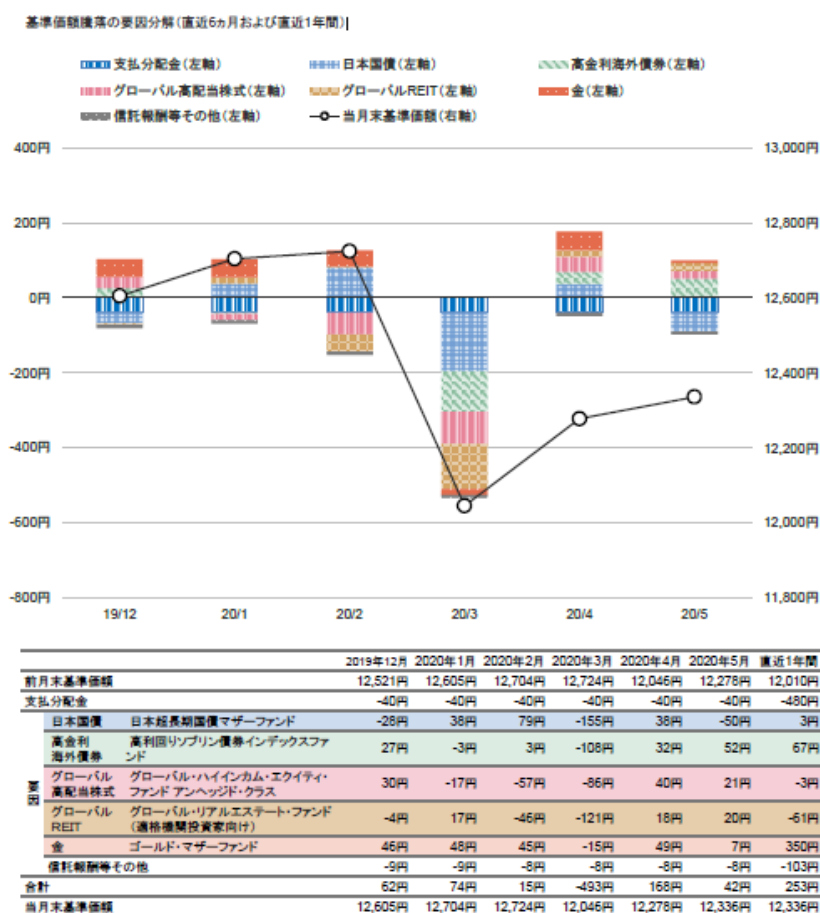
基準価額騰落の要因分解（直近6ヵ月および直近1年間）

支払分配金（左軸）
日本国債（左軸）
高金利海外債券（左軸）
グローバル高配当株式（左軸）
グローバルREIT（左軸）
金（左軸）
信託報酬等その他（左軸）
当月末基準価額（右軸）

400円
200円
0円
-200円
-400円
-600円
-800円

13,000円
12,800円
12,600円
12,400円
12,200円
12,000円
11,800円

19/12
20/1
20/2
20/3
20/4
20/5

| | | 2019年12月 | 2020年1月 | 2020年2月 | 2020年3月 | 2020年4月 | 2020年5月 | 直近1年間 |
|---|---|---|---|---|---|---|---|---|
| 前月末基準価額 | | 12,521円 | 12,605円 | 12,704円 | 12,724円 | 12,046円 | 12,278円 | 12,010円 |
| 支払分配金 | | -40円 | -40円 | -40円 | -40円 | -40円 | -40円 | -480円 |
| 要因 日本国債 | 日本超長期国債マザーファンド | -28円 | 38円 | 79円 | -155円 | 38円 | -50円 | 3円 |
| 高金利海外債券 | 高利回りソブリン債券インデックスファンド | 27円 | -3円 | 3円 | -108円 | 32円 | 52円 | 67円 |
| グローバル高配当株式 | グローバル・ハイインカム・エクイティ・ファンド アンヘッジド・クラス | 30円 | -17円 | -57円 | -86円 | 40円 | 21円 | -3円 |
| グローバルREIT | グローバル・リアルエステート・ファンド（適格機関投資家向け） | -4円 | 17円 | -46円 | -121円 | 18円 | 20円 | -61円 |
| 金 | ゴールド・マザーファンド | 46円 | 48円 | 45円 | -15円 | 49円 | 7円 | 350円 |
| 信託報酬等その他 | | -9円 | -9円 | -8円 | -8円 | -8円 | -8円 | -103円 |
| 合計 | | 62円 | 74円 | 15円 | -493円 | 168円 | 42円 | 253円 |
| 当月末基準価額 | | 12,605円 | 12,704円 | 12,724円 | 12,046円 | 12,278円 | 12,336円 | 12,336円 |